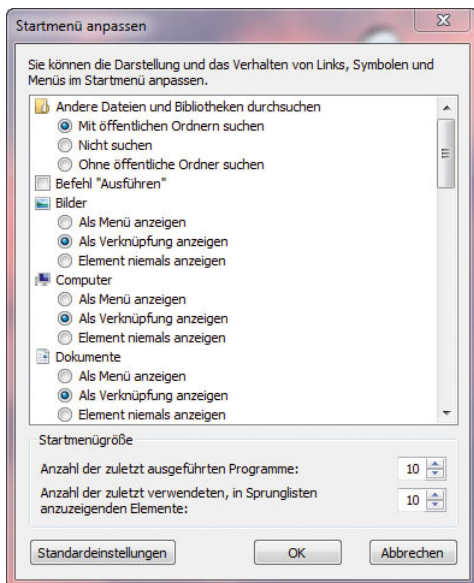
Startmenü anpassen

Sie können die Darstellung und das Verhalten von Links, Symbolen und Menüs im Startmenü anpassen.

Andere Dateien und Bibliotheken durchsuchen
Mit öffentlichen Ordnern suchen
Nicht suchen
Ohne öffentliche Ordner suchen
Befehl "Ausführen"
Bilder
Als Menü anzeigen
Als Verknüpfung anzeigen
Element niemals anzeigen
Computer
Als Menü anzeigen
Als Verknüpfung anzeigen
Element niemals anzeigen
Dokumente
Als Menü anzeigen
Als Verknüpfung anzeigen
Element niemals anzeigen

Startmenügröße
Anzahl der zuletzt ausgeführten Programme: 10
Anzahl der zuletzt verwendeten, in Sprunglisten anzuzeigenden Elemente: 10

Standardeinstellungen
OK
Abbrechen